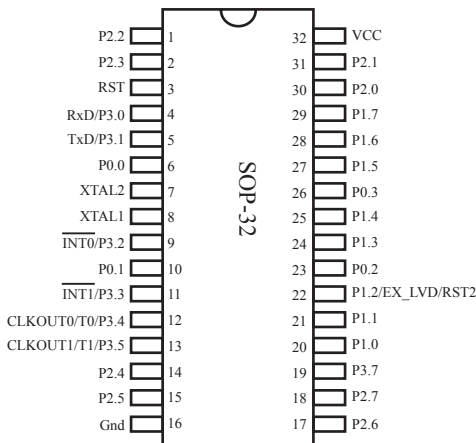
P2.2 1
P2.3 2
RST 3
RxD/P3.0 4
TxD/P3.1 5
P0.0 6
XTAL2 7
XTAL1 8
$\overline{INT0}$/P3.2 9
P0.1 10
$\overline{INT1}$/P3.3 11
CLKOUT0/T0/P3.4 12
CLKOUT1/T1/P3.5 13
P2.4 14
P2.5 15
Gnd 16

SOP-32

32 VCC
31 P2.1
30 P2.0
29 P1.7
28 P1.6
27 P1.5
26 P0.3
25 P1.4
24 P1.3
23 P0.2
22 P1.2/EX_LVD/RST2
21 P1.1
20 P1.0
19 P3.7
18 P2.7
17 P2.6